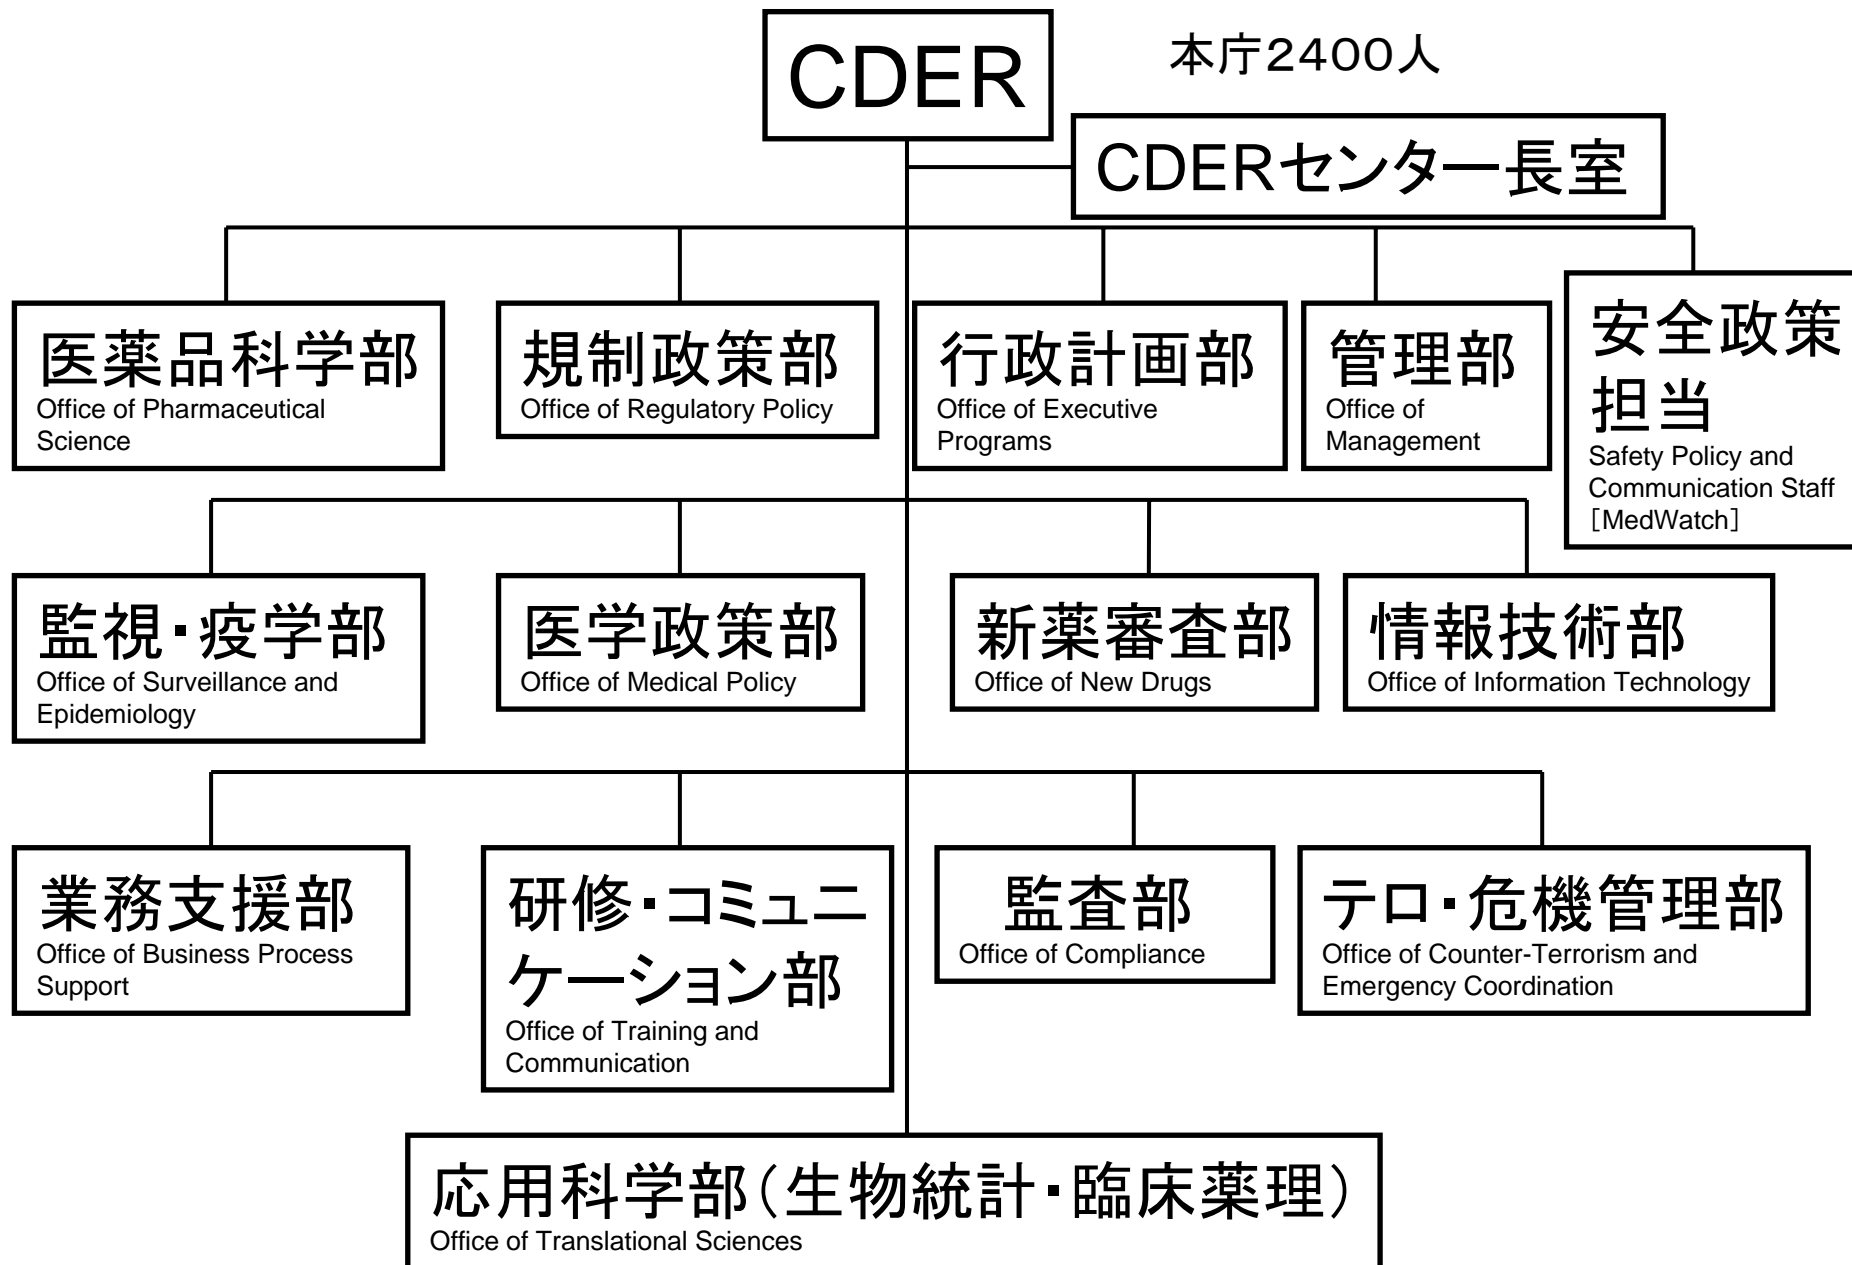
CDER

本庁2400人

CDERセンター長室

医薬品科学部
Office of Pharmaceutical Science

規制政策部
Office of Regulatory Policy

行政計画部
Office of Executive Programs

管理部
Office of Management

安全政策担当
Safety Policy and Communication Staff ［MedWatch］

監視・疫学部
Office of Surveillance and Epidemiology

医学政策部
Office of Medical Policy

新薬審査部
Office of New Drugs

情報技術部
Office of Information Technology

業務支援部
Office of Business Process Support

研修・コミュニケーション部
Office of Training and Communication

監査部
Office of Compliance

テロ・危機管理部
Office of Counter-Terrorism and Emergency Coordination

応用科学部（生物統計・臨床薬理）
Office of Translational Sciences